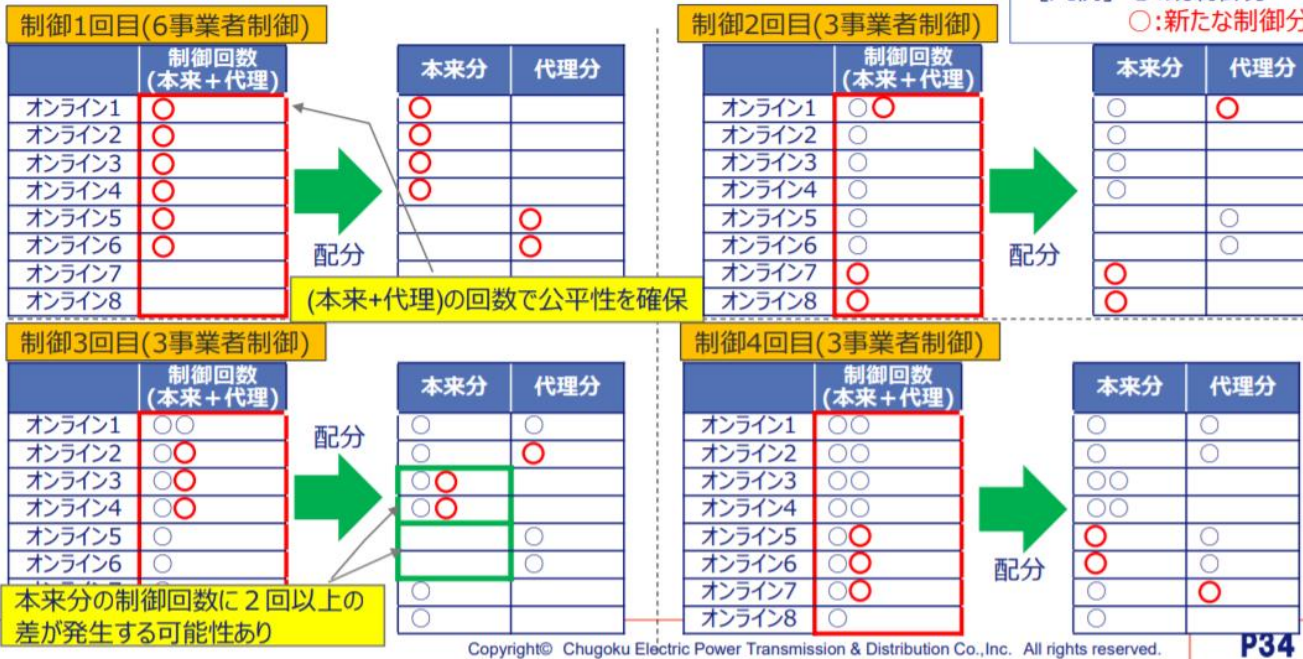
制御1回目(6事業者制御)

| | 制御回数 (本来+代理) |
|---|---|
| オンライン1 | ○ |
| オンライン2 | ○ |
| オンライン3 | ○ |
| オンライン4 | ○ |
| オンライン5 | ○ |
| オンライン6 | ○ |
| オンライン7 | |
| オンライン8 | |

配分

| 本来分 | 代理分 |
|---|---|
| ○ | |
| ○ | |
| ○ | |
| ○ | |
| | ○ |
| | ○ |
| | |
| | |

(本来+代理)の回数で公平性を確保

制御2回目(3事業者制御)

○:新たな制御分

| | 制御回数 (本来+代理) |
|---|---|
| オンライン1 | ○○ |
| オンライン2 | ○ |
| オンライン3 | ○ |
| オンライン4 | ○ |
| オンライン5 | ○ |
| オンライン6 | ○ |
| オンライン7 | ○ |
| オンライン8 | ○ |

配分

| 本来分 | 代理分 |
|---|---|
| ○ | ○ |
| ○ | |
| ○ | |
| ○ | |
| | ○ |
| | ○ |
| ○ | |
| ○ | |

制御3回目(3事業者制御)

| | 制御回数 (本来+代理) |
|---|---|
| オンライン1 | ○○ |
| オンライン2 | ○○ |
| オンライン3 | ○○ |
| オンライン4 | ○○ |
| オンライン5 | ○ |
| オンライン6 | ○ |
| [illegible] | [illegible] |
| | |

配分

| 本来分 | 代理分 |
|---|---|
| ○ | ○ |
| ○ | ○ |
| ○○ | |
| ○○ | |
| | ○ |
| | ○ |
| ○ | |
| ○ | |

本来分の制御回数に2回以上の差が発生する可能性あり

制御4回目(3事業者制御)

| | 制御回数 (本来+代理) |
|---|---|
| オンライン1 | ○○ |
| オンライン2 | ○○ |
| オンライン3 | ○○ |
| オンライン4 | ○○ |
| オンライン5 | ○○ |
| オンライン6 | ○○ |
| オンライン7 | ○○ |
| オンライン8 | ○ |

配分

| 本来分 | 代理分 |
|---|---|
| ○ | ○ |
| ○ | ○ |
| ○○ | |
| ○○ | |
| ○ | ○ |
| ○ | ○ |
| ○ | ○ |
| ○ | |

Copyright© Chugoku Electric Power Transmission & Distribution Co.,Inc. All rights reserved.

P34